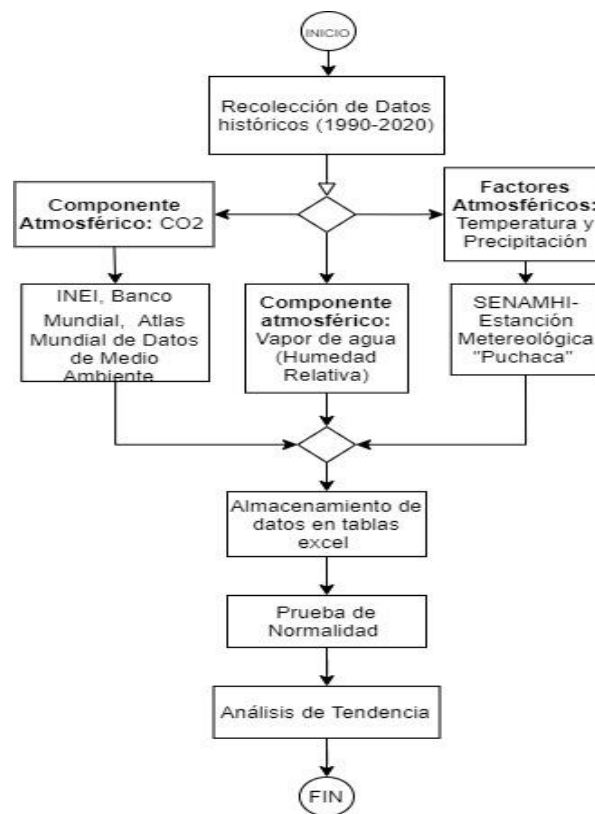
INICIO

Recolección de Datos históricos (1990-2020)

Componente Atmosférico: CO2

Factores Atmosféricos: Temperatura y Precipitación

INEI, Banco Mundial, Atlas Mundial de Datos de Medio Ambiente

Componente atmosférico: Vapor de agua (Humedad Relativa)

SENAMHI-Estanción Metereológica "Puchaca"

Almacenamiento de datos en tablas excel

Prueba de Normalidad

Análisis de Tendencia

FIN